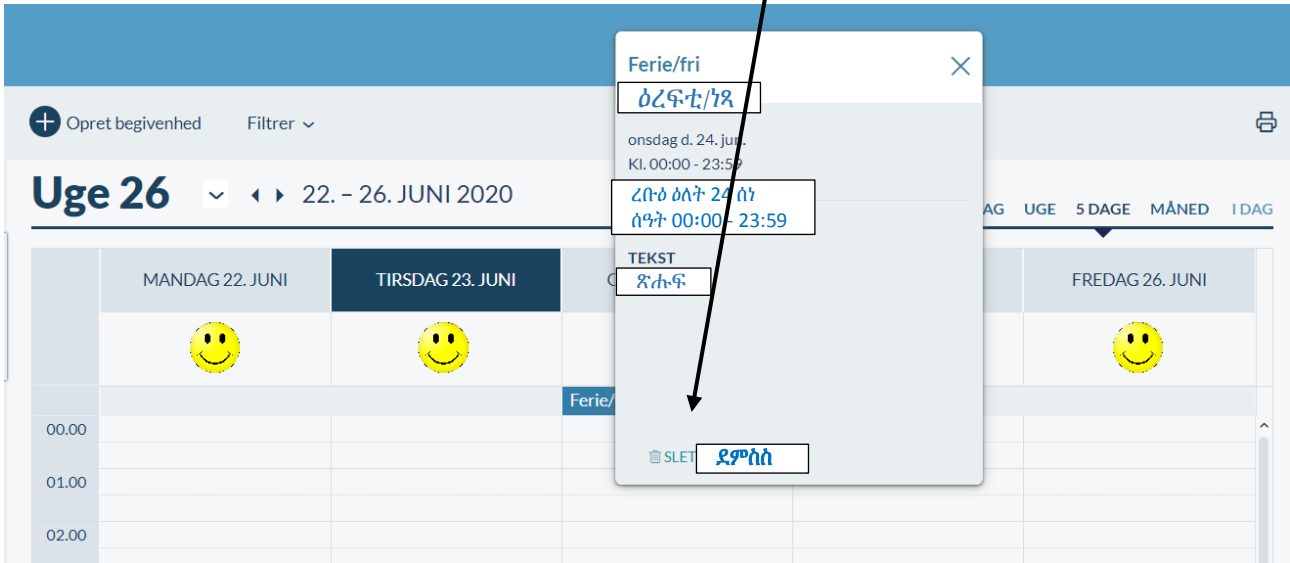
Opret begivenhed Filtrer

Uge 26 22. – 26. JUNI 2020

AG UGE 5 DAGE MÅNED I DAG

MANDAG 22. JUNI

TIRSDAG 23. JUNI

O

FREDAG 26. JUNI

Ferie/

00.00

01.00

02.00

Ferie/fri

ዕረፍቲ/ነጻ

onsdag d. 24. jun.
Kl. 00:00 - 23:59

ረቡዕ ዕለት 24 ሰነ
ሰዓት 00:00 - 23:59

TEKST

ጽሑፍ

SLET ደምስስ